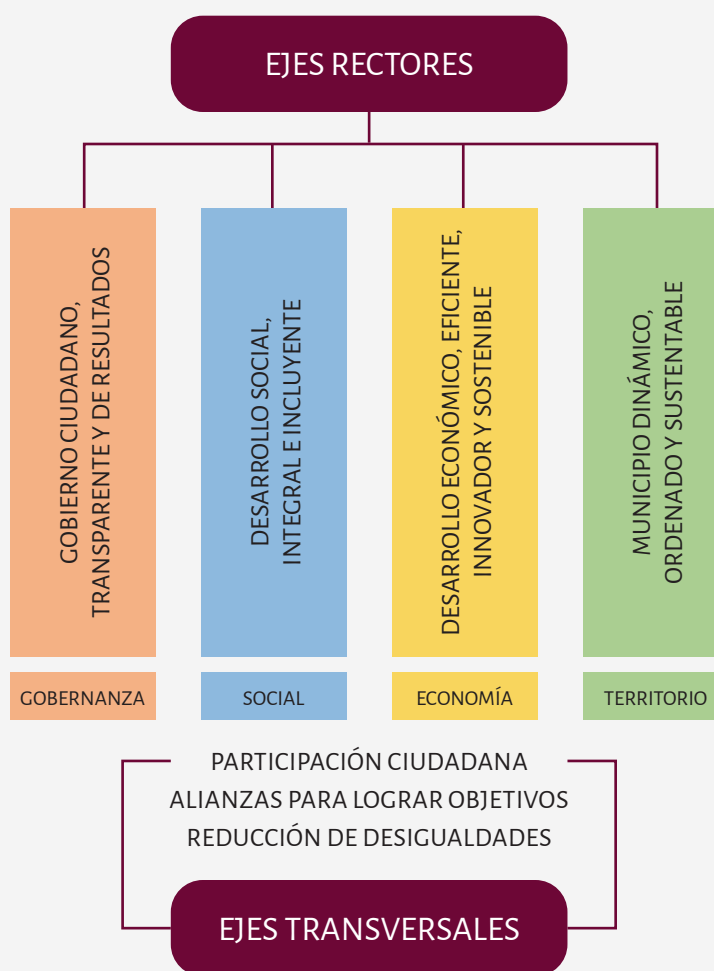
EJES RECTORES

GOBIERNO CIUDADANO, TRANSPARENTE Y DE RESULTADOS

DESARROLLO SOCIAL, INTEGRAL E INCLUYENTE

DESARROLLO ECONÓMICO, EFICIENTE, INNOVADOR Y SOSTENIBLE

MUNICIPIO DINÁMICO, ORDENADO Y SUSTENTABLE

GOBERNANZA

SOCIAL

ECONOMÍA

TERRITORIO

PARTICIPACIÓN CIUDADANA
ALIANZAS PARA LOGRAR OBJETIVOS
REDUCCIÓN DE DESIGUALDADES

EJES TRANSVERSALES